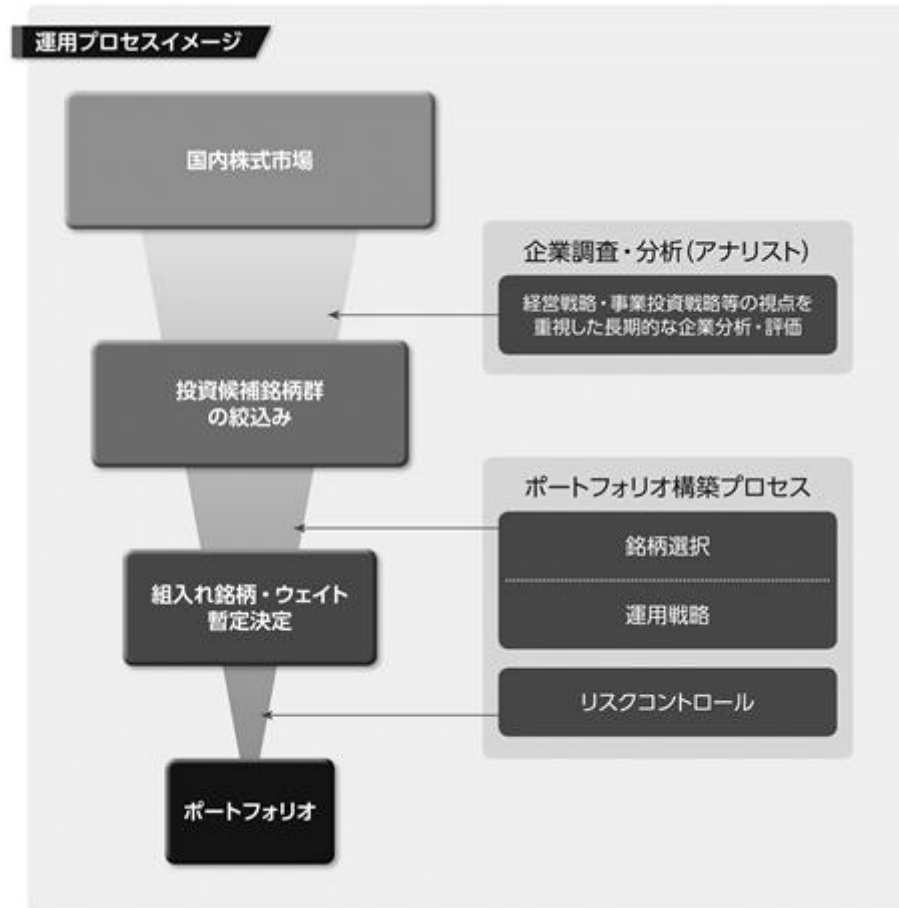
運用プロセスイメージ

国内株式市場

企業調査・分析(アナリスト)

経営戦略・事業投資戦略等の視点を重視した長期的な企業分析・評価

投資候補銘柄群の絞込み

ポートフォリオ構築プロセス

銘柄選択

運用戦略

組入れ銘柄・ウェイト暫定決定

リスクコントロール

ポートフォリオ